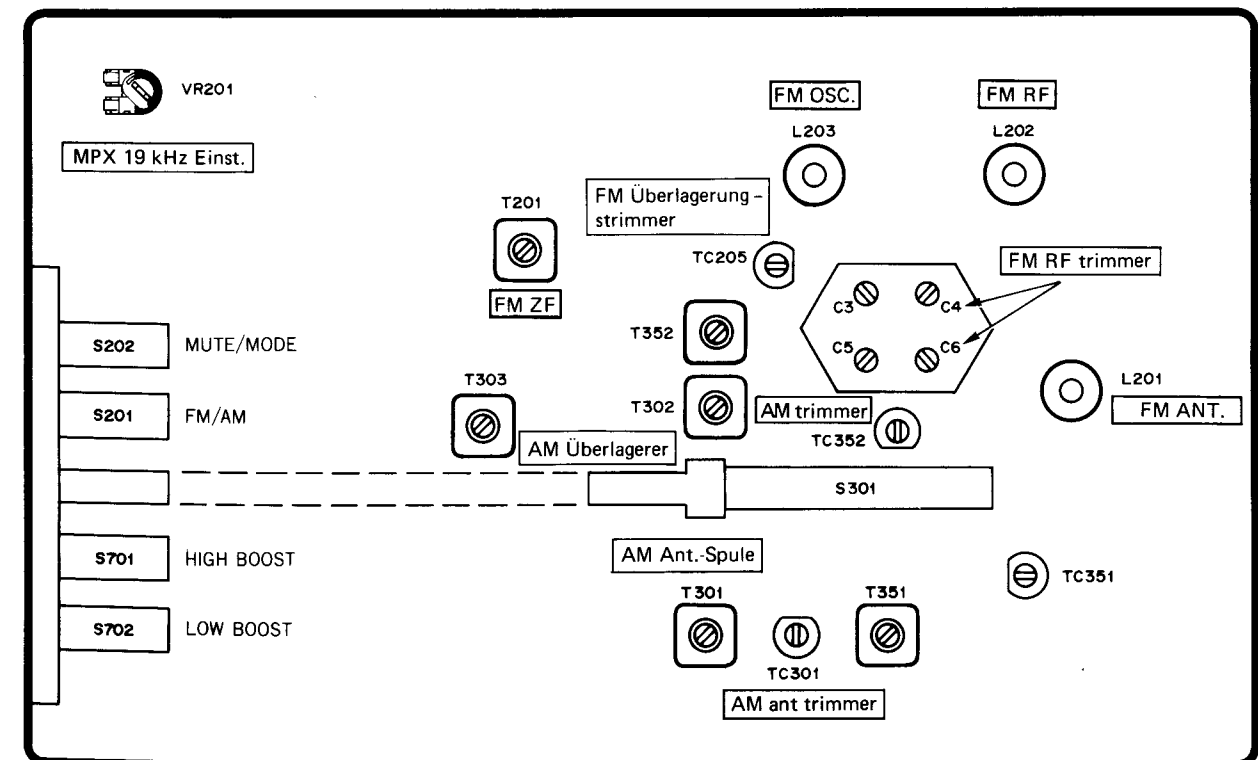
VR201

MPX 19 kHz Einst.

FM OSC.

L203

FM RF

L202

FM Überlagerung - strimmer

T201

FM ZF

TC205

FM RF trimmer

C3

C4

C5

C6

T352

T302

AM trimmer

TC352

L201

FM ANT.

S202 MUTE/MODE

S201 FM/AM

T303

AM Überlagerer

S301

S701 HIGH BOOST

S702 LOW BOOST

AM Ant.-Spule

T301

T351

TC301

TC351

AM ant trimmer